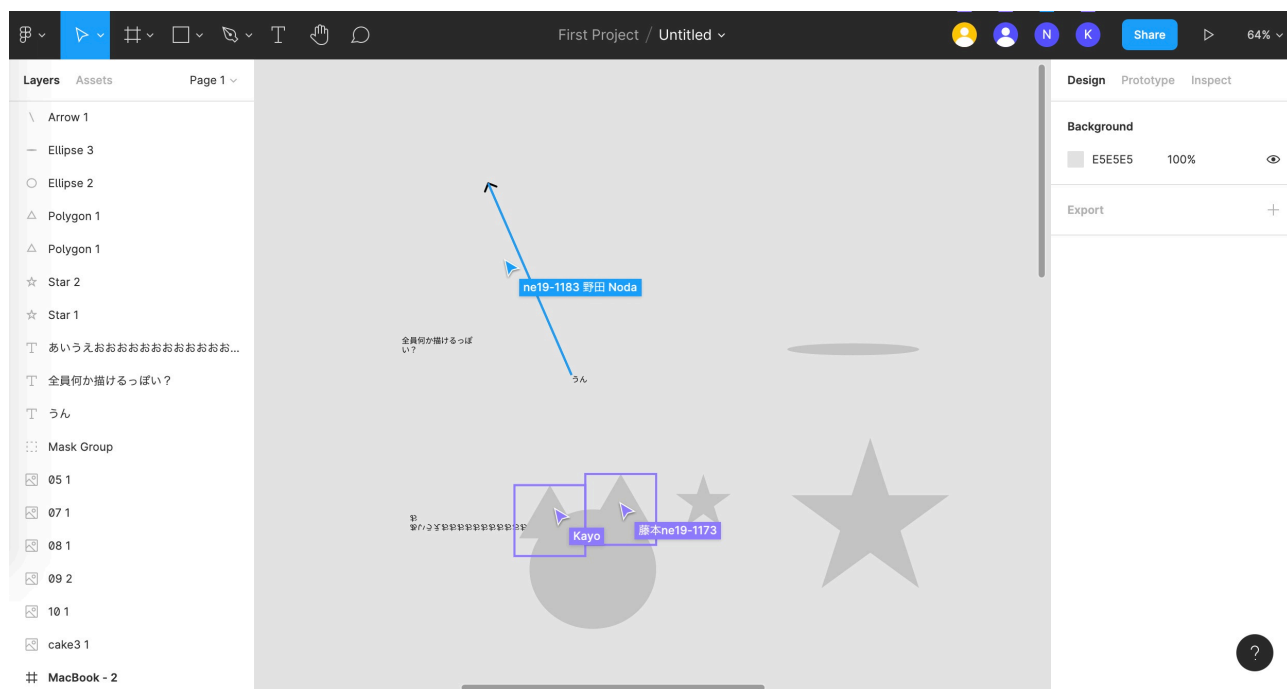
First Project / Untitled

N K Share 64%

Layers Assets Page 1

Arrow 1
Ellipse 3
Ellipse 2
Polygon 1
Polygon 1
Star 2
Star 1
あいうえおおおおおおおおおおお...
全員何か描けるっぽい？
うん
Mask Group
05 1
07 1
08 1
09 2
10 1
cake3 1
MacBook - 2

ne19-1183 野田 Noda

全員何か描けるっぽい？

うん

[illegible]

Kayo

藤本ne19-1173

Design Prototype Inspect

Background

E5E5E5 100%

Export

?